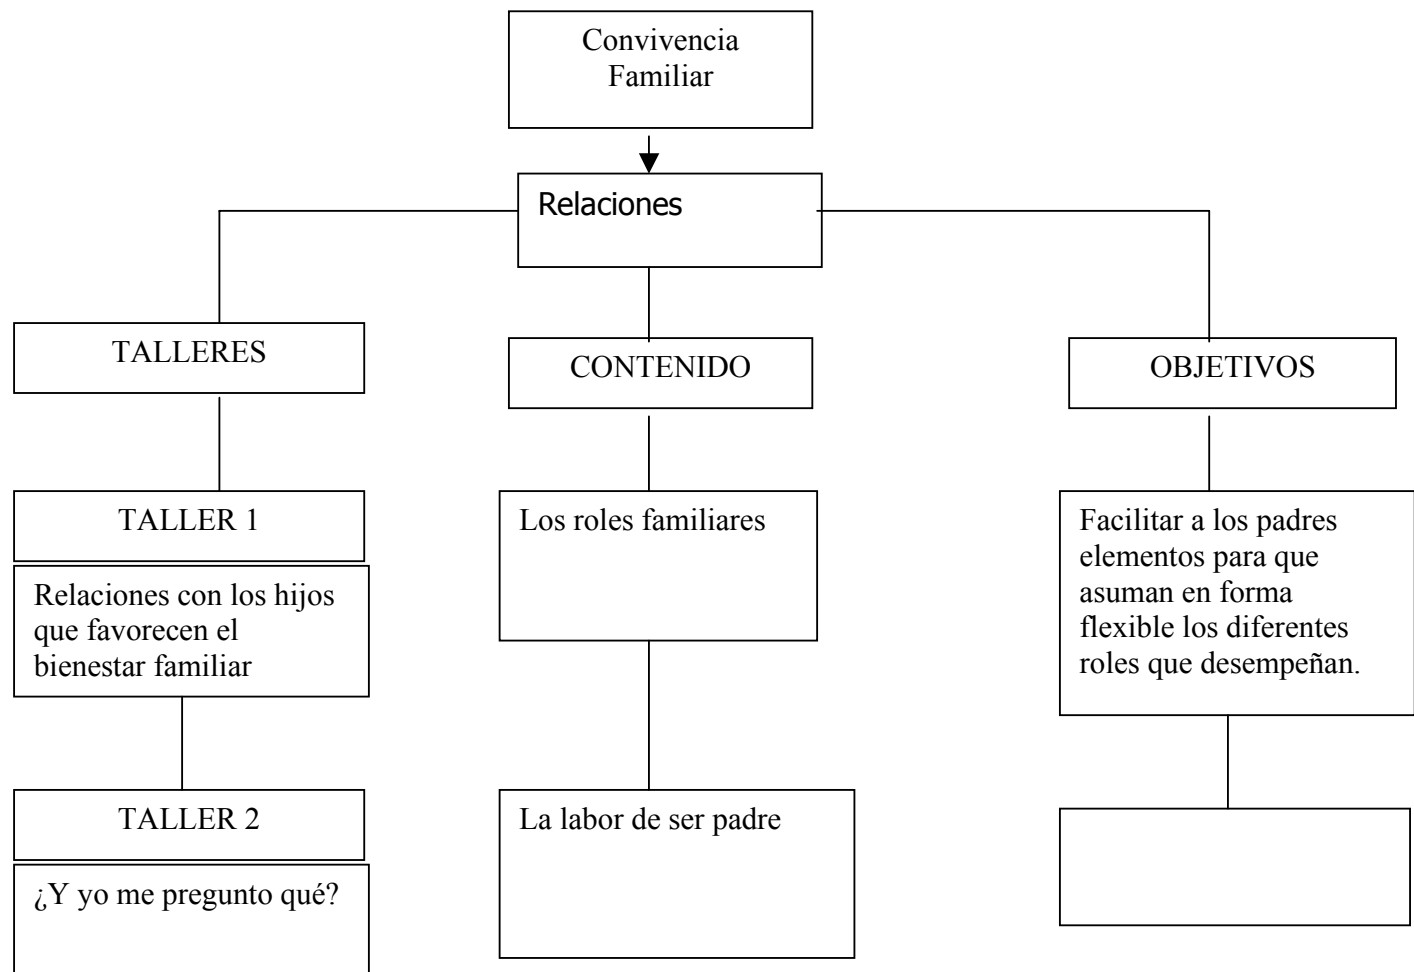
Convivencia Familiar

Relaciones

TALLERES

CONTENIDO

OBJETIVOS

TALLER 1

Relaciones con los hijos que favorecen el bienestar familiar

TALLER 2

¿Y yo me pregunto qué?

Los roles familiares

La labor de ser padre

Facilitar a los padres elementos para que asuman en forma flexible los diferentes roles que desempeñan.